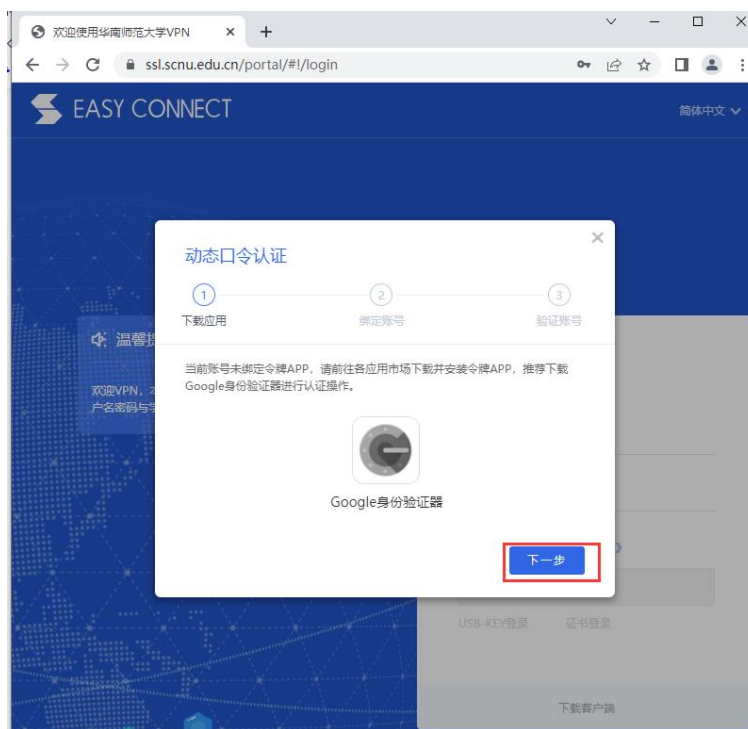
欢迎使用华南师范大学VPN ×
+
ssl.scnu.edu.cn/portal/#!/login
EASY CONNECT
简体中文
温馨提
欢迎VPN，
户名密码与
动态口令认证
×
1
下载应用
2
绑定账号
3
验证账号
当前账号未绑定令牌APP，请前往各应用市场下载并安装令牌APP，推荐下载Google身份验证器进行认证操作。
Google身份验证器
下一步
USB-KEY登录
证书登录
下载客户端